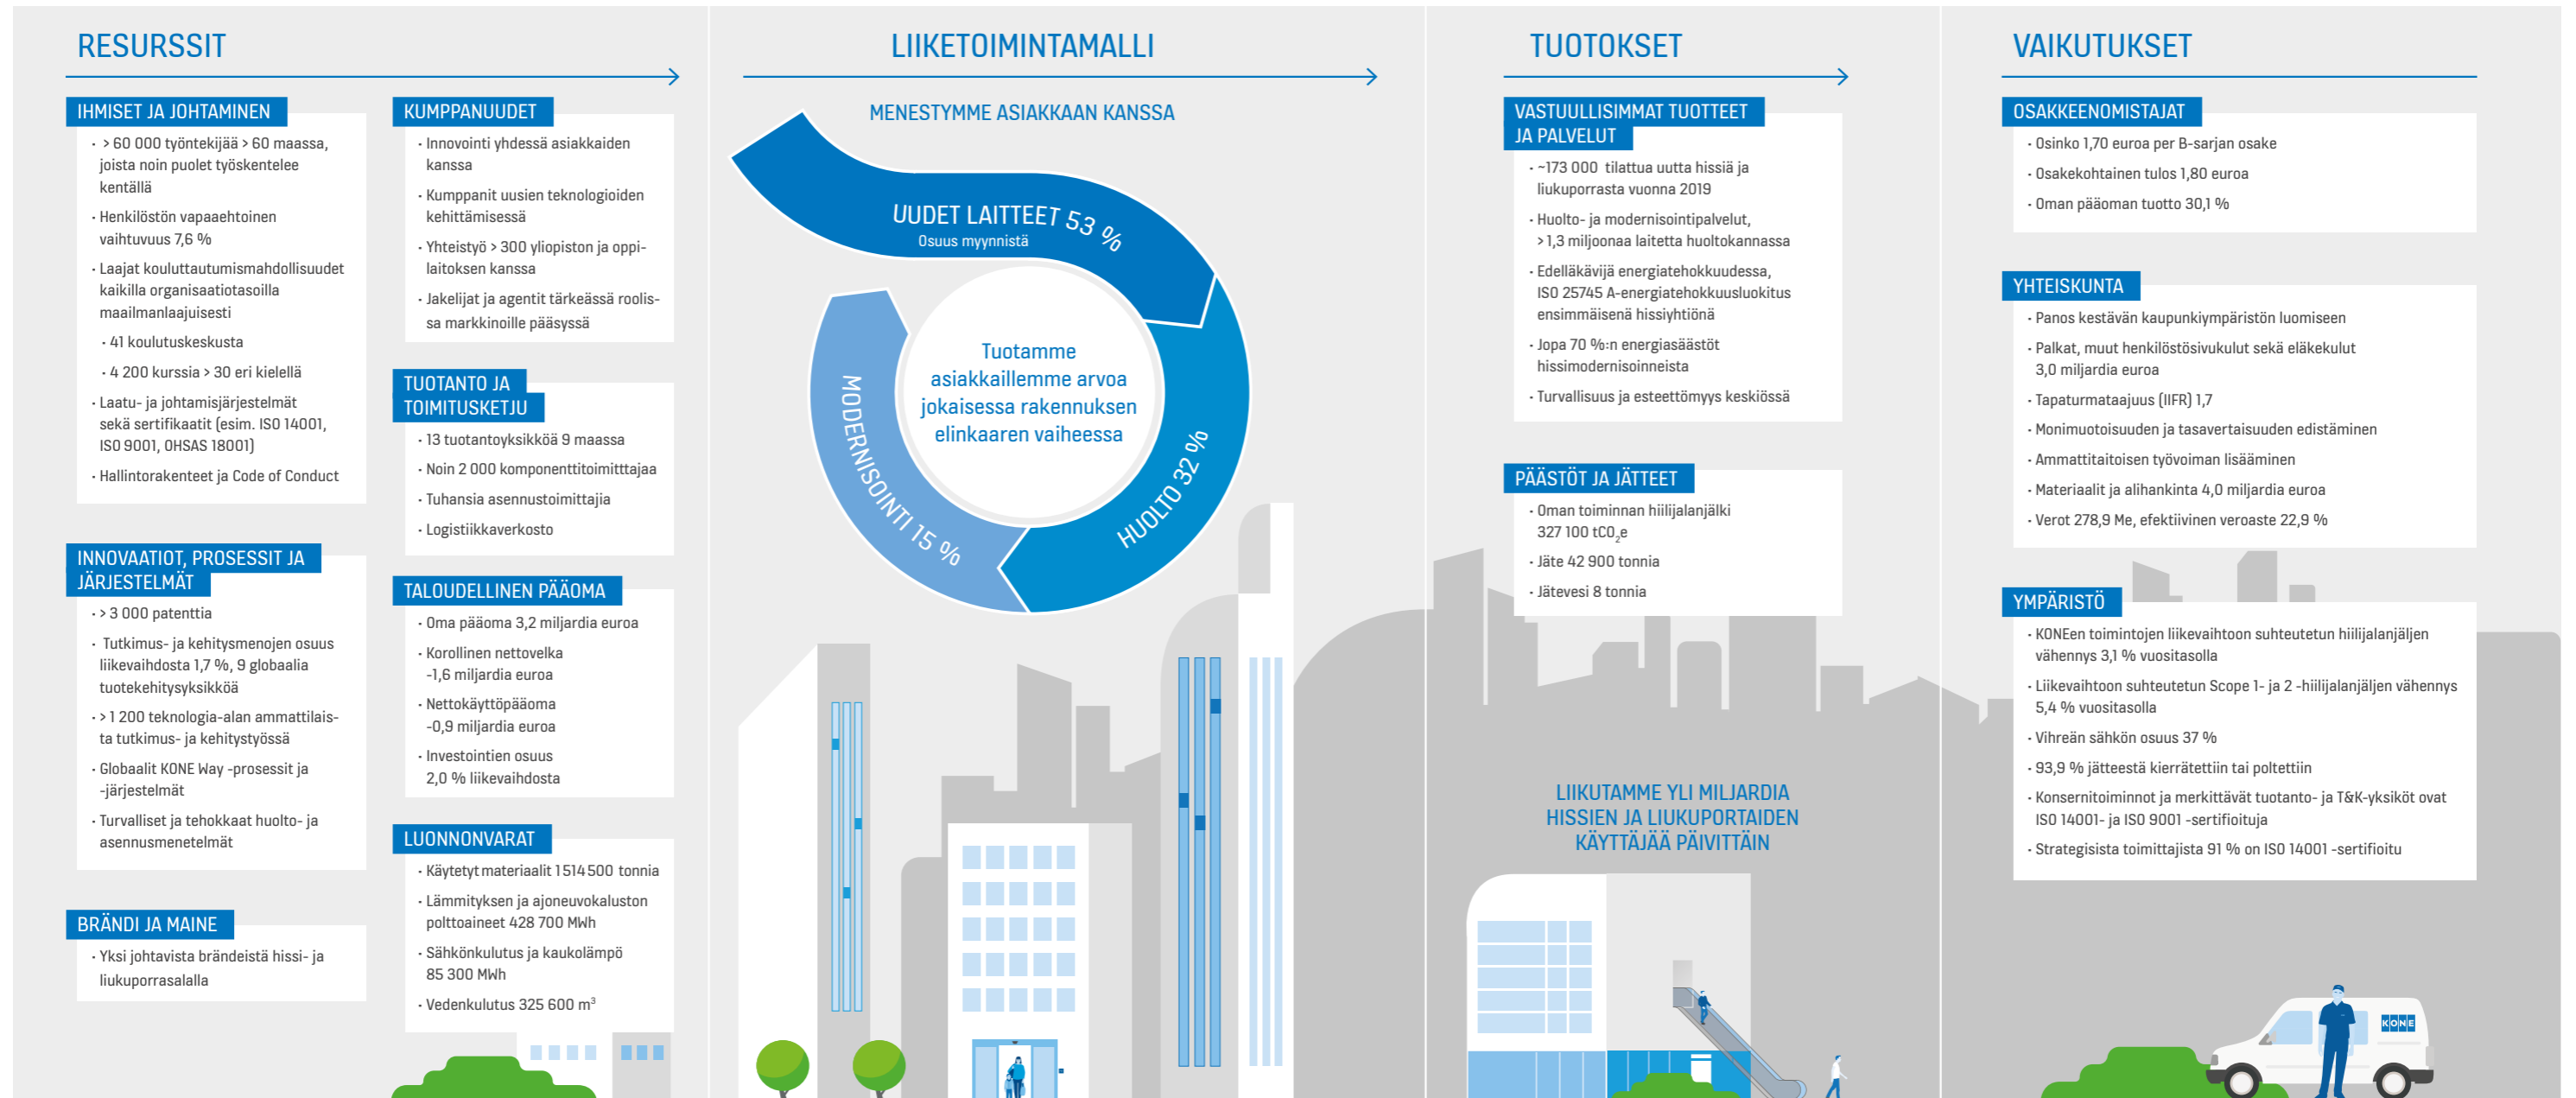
RESURSSIT

IHMISET JA JOHTAMINEN
• > 60 000 työntekijää > 60 maassa, joista noin puolet työskentelee kentällä
• Henkilöstön vapaaehtoinen vaihtuvuus 7,6 %
• Laajat kouluttautumismahdollisuudet kaikilla organisaatiotasoilla maailmanlaajuisesti
• 41 koulutuskeskusta
• 4 200 kurssia > 30 eri kielellä
• Laatu- ja johtamisjärjestelmät sekä sertifikaatit (esim. ISO 14001, ISO 9001, OHSAS 18001)
• Hallintorakenteet ja Code of Conduct

INNOVAATIOT, PROSESSIT JA JÄRJESTELMÄT
• > 3 000 patenttia
• Tutkimus- ja kehitysmenojen osuus liikevaihdosta 1,7 %, 9 globaalia tuotekehitysyksikköä
• > 1 200 teknologia-alan ammattilaista tutkimus- ja kehitystyössä
• Globaalit KONE Way -prosessit ja -järjestelmät
• Turvalliset ja tehokkaat huolto- ja asennusmenetelmät

BRÄNDI JA MAINE
• Yksi johtavista brändeistä hissi- ja liukuporrasalalla

KUMPPANUUDET
• Innovointi yhdessä asiakkaiden kanssa
• Kumppanit uusien teknologioiden kehittämisessä
• Yhteistyö > 300 yliopiston ja oppilaitoksen kanssa
• Jakelijat ja agentit tärkeässä roolissa markkinoille pääsyssä

TUOTANTO JA TOIMITUSKETJU
• 13 tuotantoyksikköä 9 maassa
• Noin 2 000 komponenttitoimittajaa
• Tuhansia asennustoimittajia
• Logistiikkaverkosto

TALOUDELLINEN PÄÄOMA
• Oma pääoma 3,2 miljardia euroa
• Korollinen nettovelka -1,6 miljardia euroa
• Nettokäyttöpääoma -0,9 miljardia euroa
• Investointien osuus 2,0 % liikevaihdosta

LUONNONVARAT
• Käytetyt materiaalit 1 514 500 tonnia
• Lämmityksen ja ajoneuvokaluston polttoaineet 428 700 MWh
• Sähkönkulutus ja kaukolämpö 85 300 MWh
• Vedenkulutus 325 600 m$^3$

LIIKETOIMINTAMALLI

MENESTYMME ASIAKKAAN KANSSA

UUDET LAITTEET 53 %
Osuus myynnistä

HUOLTO 32 %

MODERNISOINTI 15 %

Tuotamme asiakkaillemme arvoa jokaisessa rakennuksen elinkaaren vaiheessa

TUOTOKSET

VASTUULLISIMMAT TUOTTEET JA PALVELUT
• ~173 000 tilattua uutta hissiä ja liukuporrasta vuonna 2019
• Huolto- ja modernisointipalvelut, >1,3 miljoonaa laitetta huoltokannassa
• Edelläkävijä energiatehokkuudessa, ISO 25745 A-energiatehokkuusluokitus ensimmäisenä hissiyhtiönä
• Jopa 70 %:n energiasäästöt hissimodernisoinneista
• Turvallisuus ja esteettömyys keskiössä

PÄÄSTÖT JA JÄTTEET
• Oman toiminnan hiilijalanjälki 327 100 tCO$_2$e
• Jäte 42 900 tonnia
• Jätevesi 8 tonnia

LIIKUTAMME YLI MILJARDIA HISSIEN JA LIUKUPORTAIDEN KÄYTTÄJÄÄ PÄIVITTÄIN

VAIKUTUKSET

OSAKKEENOMISTAJAT
• Osinko 1,70 euroa per B-sarjan osake
• Osakekohtainen tulos 1,80 euroa
• Oman pääoman tuotto 30,1 %

YHTEISKUNTA
• Panos kestävän kaupunkiympäristön luomiseen
• Palkat, muut henkilöstösivukulut sekä eläkekulut 3,0 miljardia euroa
• Tapaturmataajuus (IIFR) 1,7
• Monimuotoisuuden ja tasavertaisuuden edistäminen
• Ammattitaitoisen työvoiman lisääminen
• Materiaalit ja alihankinta 4,0 miljardia euroa
• Verot 278,9 Me, efektiivinen veroaste 22,9 %

YMPÄRISTÖ
• KONEen toimintojen liikevaihtoon suhteutetun hiilijalanjäljen vähennys 3,1 % vuositasolla
• Liikevaihtoon suhteutetun Scope 1- ja 2 -hiilijalanjäljen vähennys 5,4 % vuositasolla
• Vihreän sähkön osuus 37 %
• 93,9 % jätteestä kierrätettiin tai poltettiin
• Konsernitoiminnot ja merkittävät tuotanto- ja T&K-yksiköt ovat ISO 14001- ja ISO 9001 -sertifioituja
• Strategisista toimittajista 91 % on ISO 14001 -sertifioitu

KONE